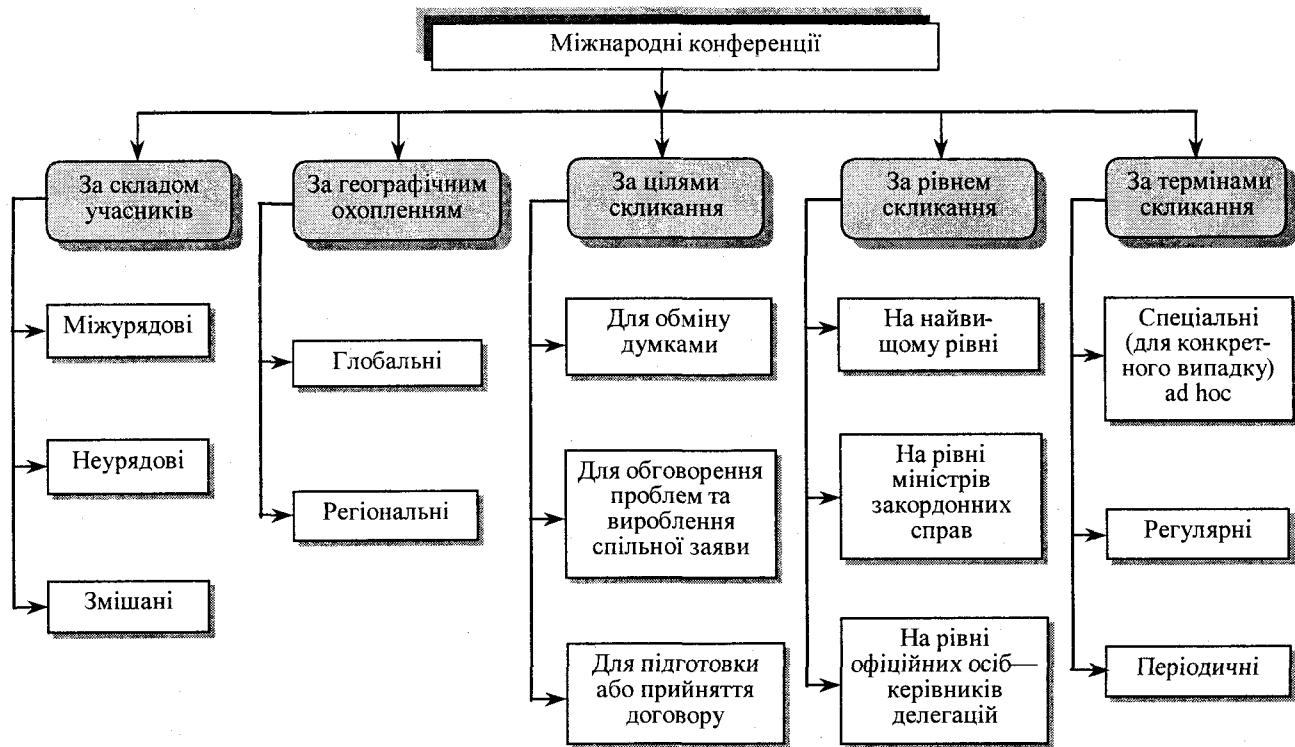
Міжнародні конференції

За складом учасників

Міжурядові

Неурядові

Змішані

За географічним охопленням

Глобальні

Регіональні

За цілями скликання

Для обміну думками

Для обговорення проблем та вироблення спільної заяви

Для підготовки або прийняття договору

За рівнем скликання

На найвищому рівні

На рівні міністрів закордонних справ

На рівні офіційних осіб— керівників делегацій

За термінами скликання

Спеціальні (для конкретного випадку) ad hoc

Регулярні

Періодичні